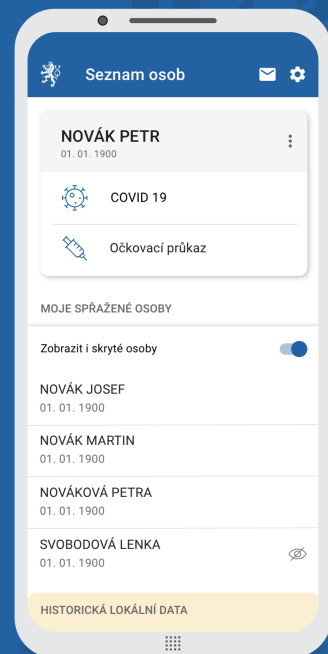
Seznam osob

NOVÁK PETR
01. 01. 1900

COVID 19

Očkovací průkaz

MOJE SPŘAŽENÉ OSOBY

Zobrazit i skryté osoby

NOVÁK JOSEF
01. 01. 1900

NOVÁK MARTIN
01. 01. 1900

NOVÁKOVÁ PETRA
01. 01. 1900

SVOBODOVÁ LENKA
01. 01. 1900

HISTORICKÁ LOKÁLNÍ DATA